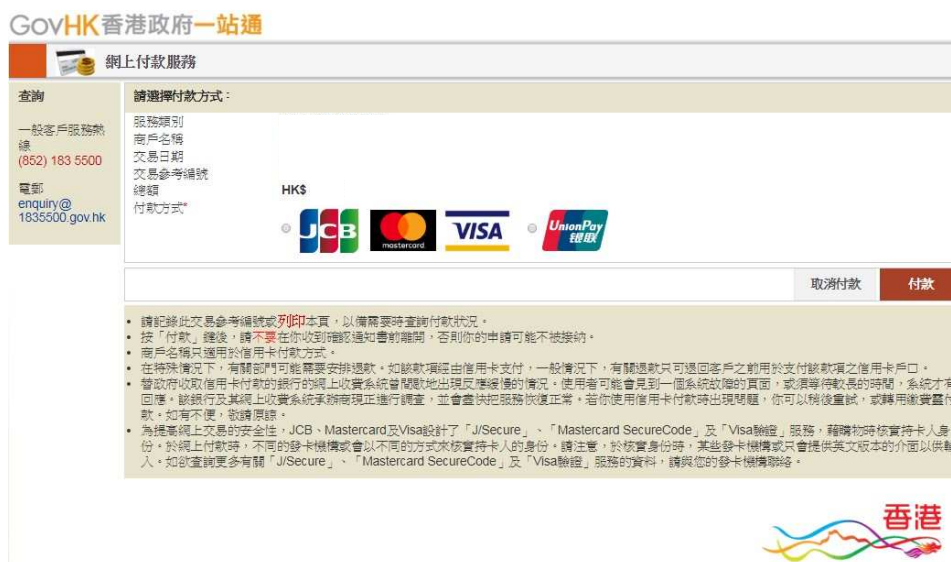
GovHK香港政府一站通

網上付款服務

查詢

一般客戶服務熱線
(852) 183 5500

電郵
enquiry@1835500.gov.hk

請選擇付款方式：

服務類別
商戶名稱
交易日期
交易參考編號
總額
付款方式*

HK$

JCB mastercard VISA UnionPay 銀聯

取消付款 付款

• 請記錄此交易參考編號或列印本頁，以備需要時查詢付款狀況。
• 按「付款」鍵後，請不要在你收到確認通知書前離開，否則你的申請可能不被接納。
• 商戶名稱只適用於信用卡付款方式。
• 在特殊情況下，有關部門可能需要安排退款。如該款項經由信用卡支付，一般情況下，有關退款只可退回客戶之前用於支付該款項之信用卡戶口。
• 替政府收取信用卡付款的銀行的網上收費系統曾間歇地出現反應緩慢的情況。使用者可能會見到一個系統故障的頁面，或須等待較長的時間，系統才有回應。該銀行及其網上收費系統承辦商現正進行調查，並會盡快把服務恢復正常。若你使用信用卡付款時出現問題，你可以稍後重試，或轉用繳費靈付款。如有不便，敬請原諒。
• 為提高網上交易的安全性，JCB、Mastercard及Visa設計了「J/Secure」、「Mastercard SecureCode」及「Visa驗證」服務，藉購物時核實持卡人身份。於網上付款時，不同的發卡機構或會以不同的方式來核實持卡人的身份。請注意，於核實身份時，某些發卡機構或只會提供英文版本的介面以供輸入。如欲查詢更多有關「J/Secure」、「Mastercard SecureCode」及「Visa驗證」服務的資料，請與您的發卡機構聯絡。

香港